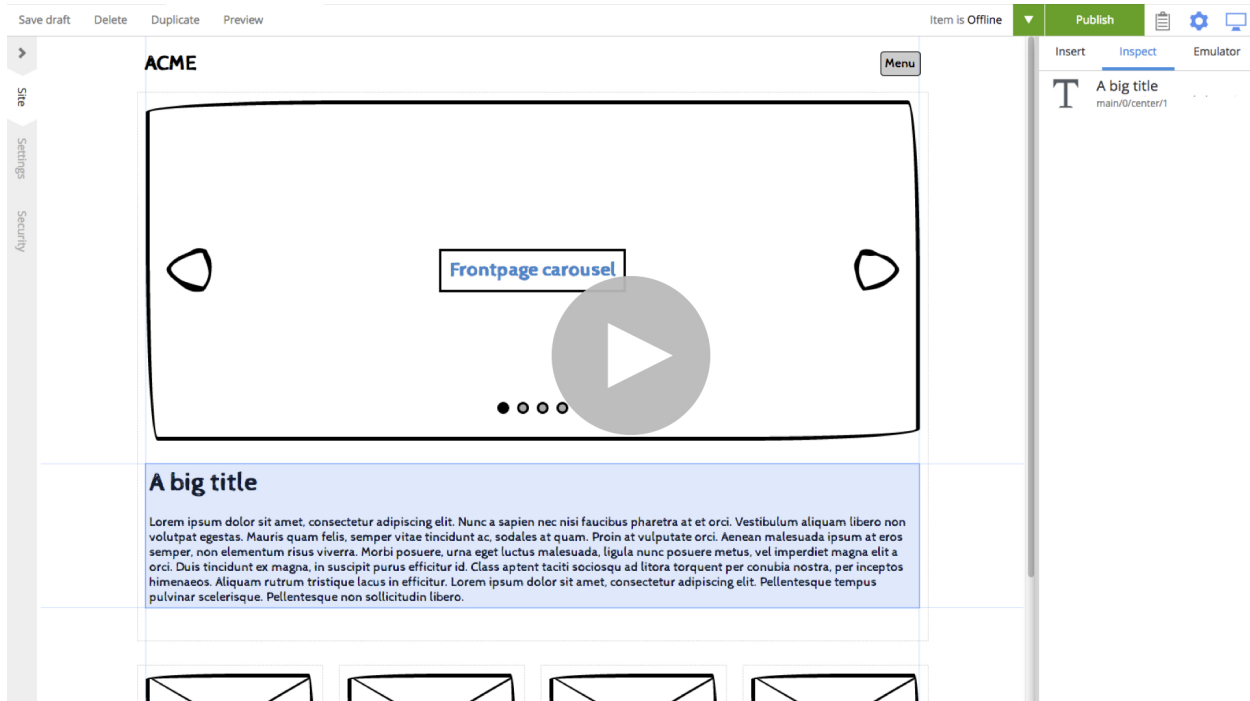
Save draft Delete Duplicate Preview

Item is Offline

Publish

Insert Inspect Emulator

T A big title
main/0/center/1

Site
Settings
Security

ACME

Menu

Frontpage carousel

A big title

Lorem ipsum dolor sit amet, consectetur adipiscing elit. Nunc a sapien nec nisi faucibus pharetra at et orci. Vestibulum aliquam libero non volutpat egestas. Mauris quam felis, semper vitae tincidunt ac, sodales at quam. Proin at vulputate orci. Aenean malesuada ipsum at eros semper, non elementum risus viverra. Morbi posuere, urna eget luctus malesuada, ligula nunc posuere metus, vel imperdiet magna elit a orci. Duis tincidunt ex magna, in suscipit purus efficitur id. Class aptent taciti sociosqu ad litora torquent per conubia nostra, per inceptos himenaeos. Aliquam rutrum tristique lacus in efficitur. Lorem ipsum dolor sit amet, consectetur adipiscing elit. Pellentesque tempus pulvinar scelerisque. Pellentesque non sollicitudin libero.